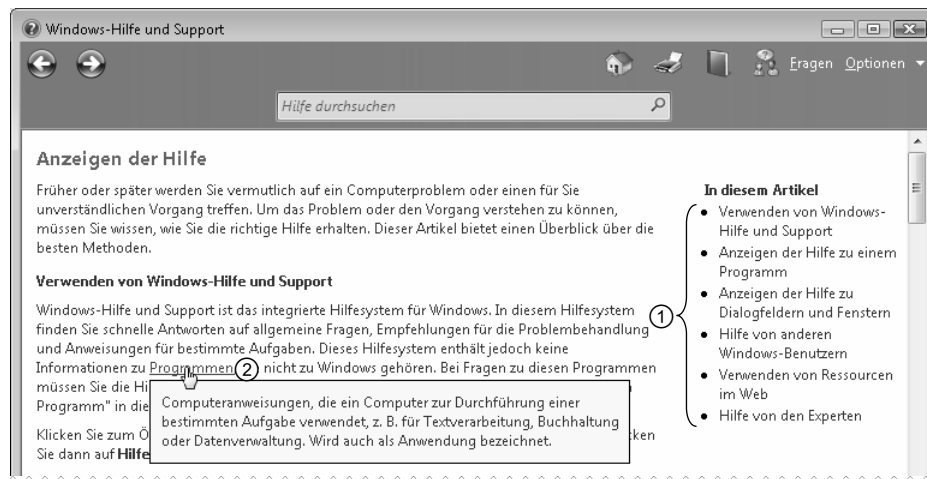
Windows-Hilfe und Support

Fragen Optionen

Hilfe durchsuchen

Anzeigen der Hilfe

Früher oder später werden Sie vermutlich auf ein Computerproblem oder einen für Sie unverständlichen Vorgang treffen. Um das Problem oder den Vorgang verstehen zu können, müssen Sie wissen, wie Sie die richtige Hilfe erhalten. Dieser Artikel bietet einen Überblick über die besten Methoden.

Verwenden von Windows-Hilfe und Support

Windows-Hilfe und Support ist das integrierte Hilfesystem für Windows. In diesem Hilfesystem finden Sie schnelle Antworten auf allgemeine Fragen, Empfehlungen für die Problembehandlung und Anweisungen für bestimmte Aufgaben. Dieses Hilfesystem enthält jedoch keine Informationen zu Programmen ② nicht zu Windows gehören. Bei Fragen zu diesen Programmen müssen Sie die Hi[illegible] Programm" in die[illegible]

Computeranweisungen, die ein Computer zur Durchführung einer bestimmten Aufgabe verwendet, z. B. für Textverarbeitung, Buchhaltung oder Datenverwaltung. Wird auch als Anwendung bezeichnet.

Klicken Sie zum Ö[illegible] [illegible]cken Sie dann auf Hilfe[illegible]

In diesem Artikel

①

- Verwenden von Windows-Hilfe und Support
- Anzeigen der Hilfe zu einem Programm
- Anzeigen der Hilfe zu Dialogfeldern und Fenstern
- Hilfe von anderen Windows-Benutzern
- Verwenden von Ressourcen im Web
- Hilfe von den Experten